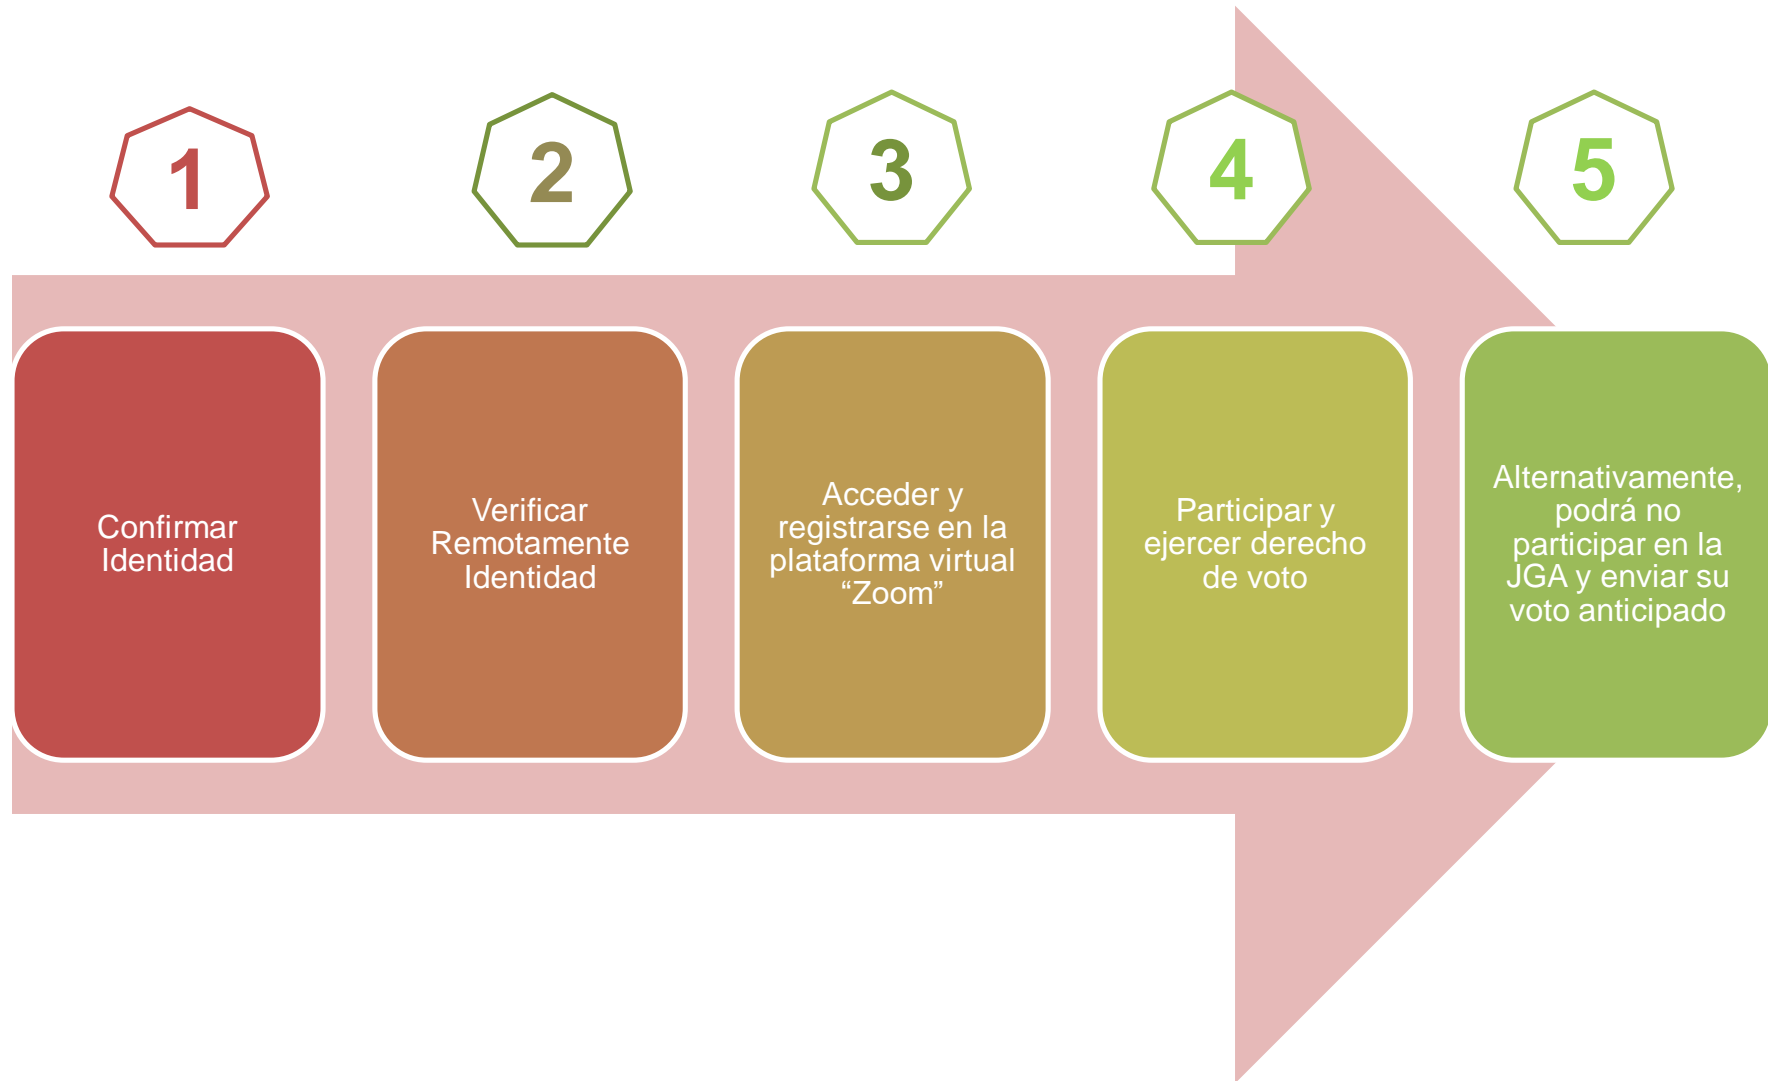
1

2

3

4

5

Confirmar Identidad

Verificar Remotamente Identidad

Acceder y registrarse en la plataforma virtual "Zoom"

Participar y ejercer derecho de voto

Alternativamente, podrá no participar en la JGA y enviar su voto anticipado